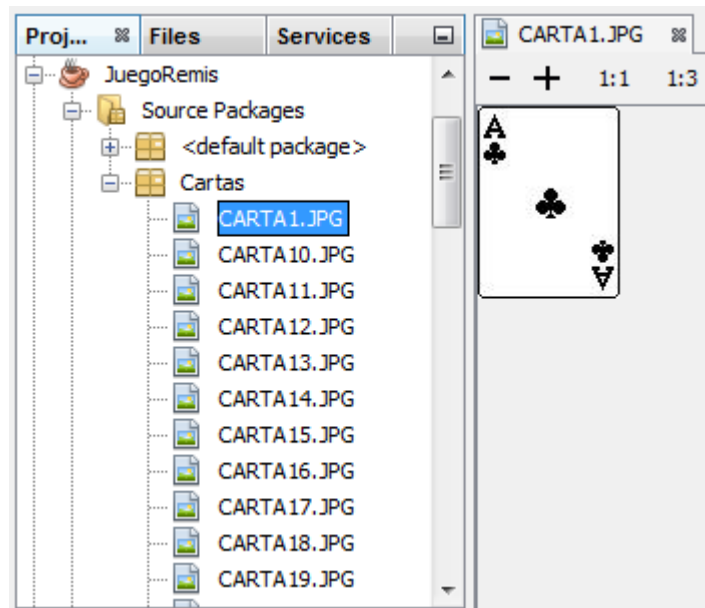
Proj... Files Services

JuegoRemis
Source Packages
<default package>
Cartas
CARTA1.JPG
CARTA10.JPG
CARTA11.JPG
CARTA12.JPG
CARTA13.JPG
CARTA14.JPG
CARTA15.JPG
CARTA16.JPG
CARTA17.JPG
CARTA18.JPG
CARTA19.JPG

CARTA1.JPG
− + 1:1 1:3

A
A